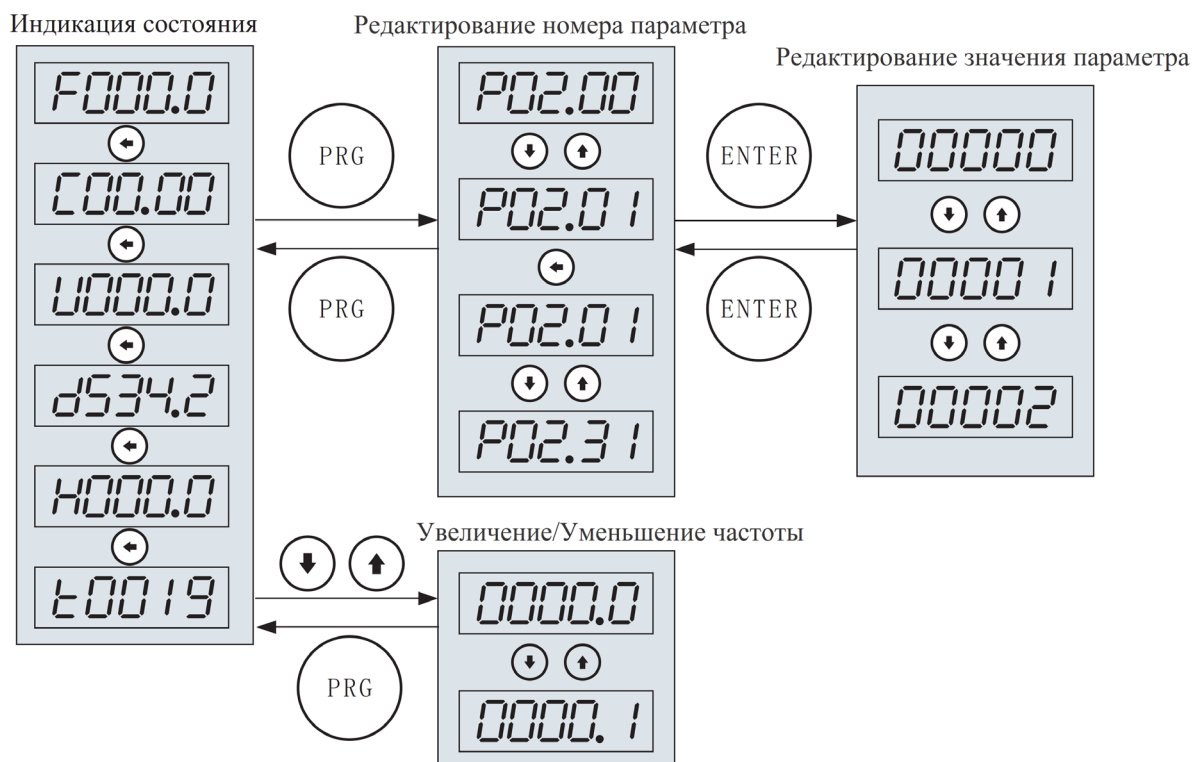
Индикация состояния

F000.0

C00.00

U000.0

d534.2

H000.0

t0019

Редактирование номера параметра

PRG

PRG

P02.00

P02.01

P02.01

P02.31

Редактирование значения параметра

ENTER

ENTER

00000

00001

00002

Увеличение/Уменьшение частоты

PRG

0000.0

0000.1